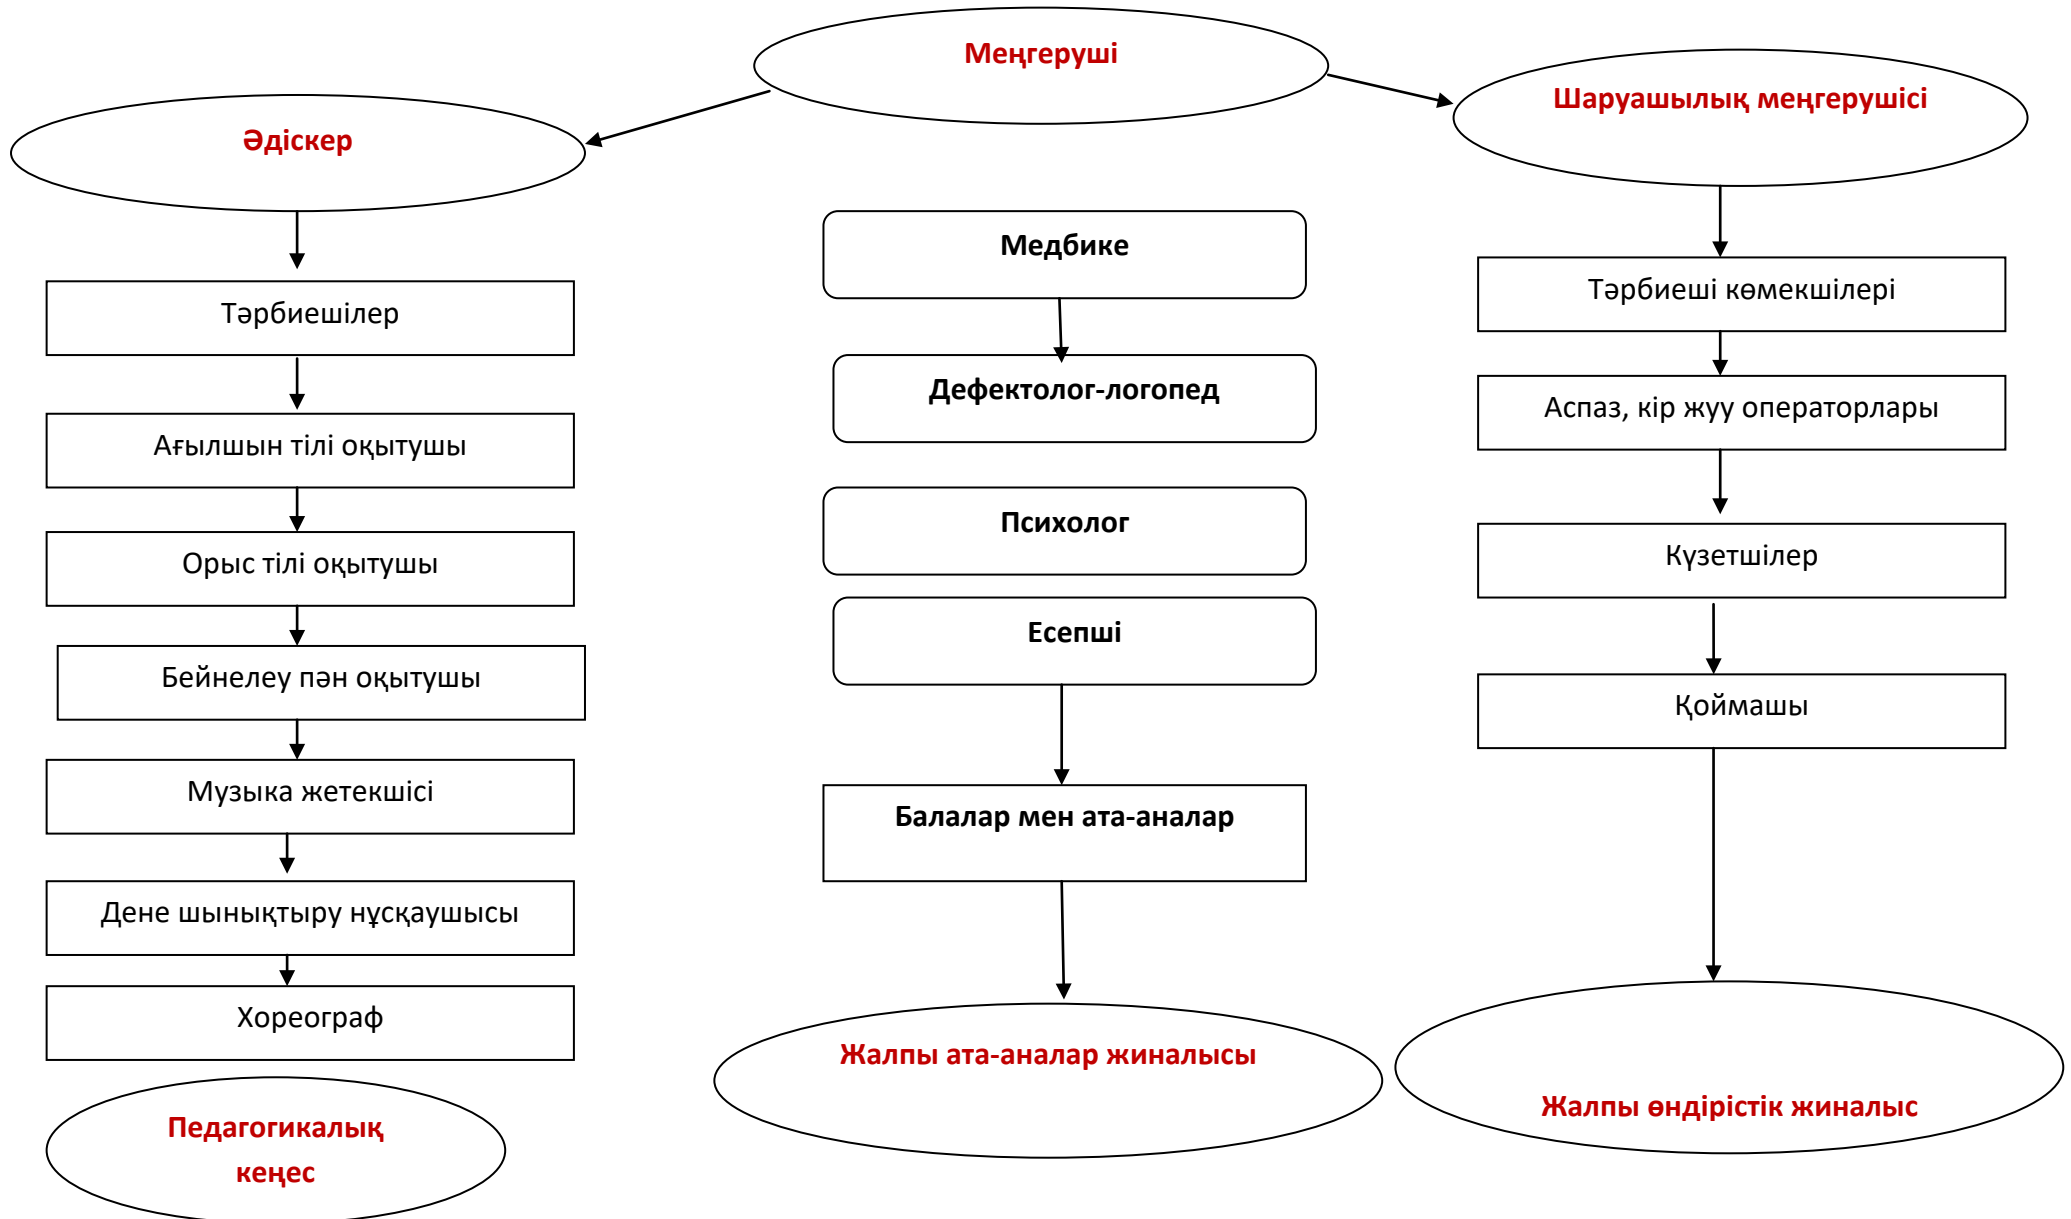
Меңгеруші

Әдіскер

Шаруашылық меңгерушісі

Тәрбиешілер

Ағылшын тілі оқытушы

Орыс тілі оқытушы

Бейнелеу пән оқытушы

Музыка жетекшісі

Дене шынықтыру нұсқаушысы

Хореограф

Педагогикалық кеңес

Медбике

Дефектолог-логопед

Психолог

Есепші

Балалар мен ата-аналар

Жалпы ата-аналар жиналысы

Тәрбиеші көмекшілері

Аспаз, кір жуу операторлары

Күзетшілер

Қоймашы

Жалпы өндірістік жиналыс